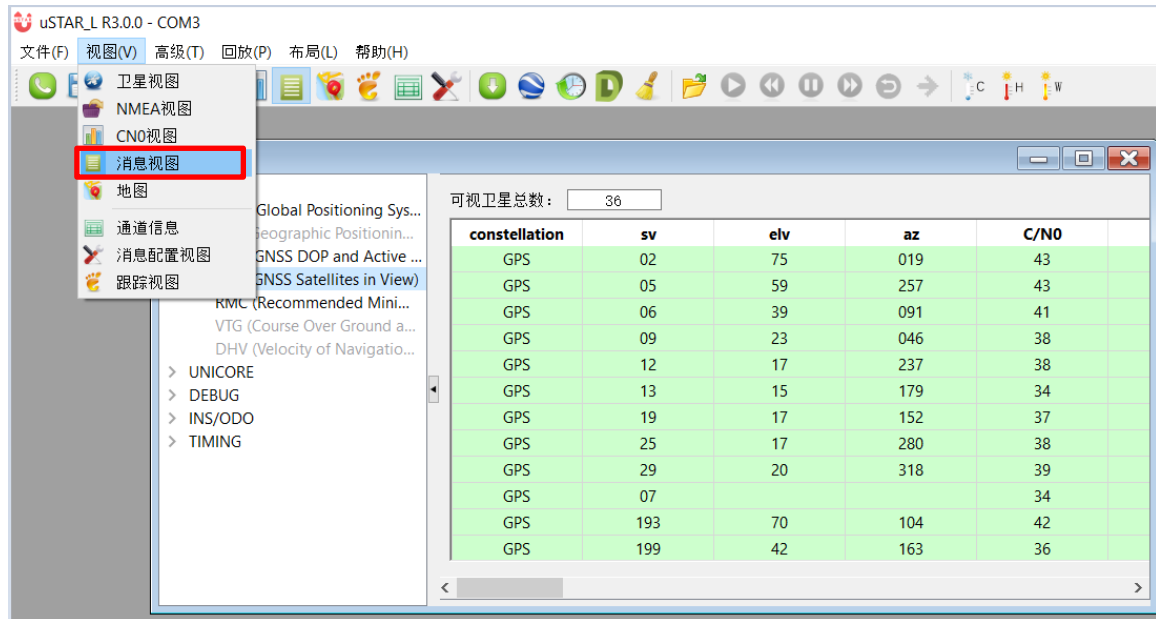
uSTAR_L R3.0.0 - COM3

文件(F) 视图(V) 高级(T) 回放(P) 布局(L) 帮助(H)

卫星视图
NMEA视图
CN0视图
消息视图
地图
通道信息
消息配置视图
跟踪视图

C H W

Global Positioning Sys...
Geographic Positionin...
GNSS DOP and Active ...
GNSS Satellites in View)
RMC (Recommended Mini...
VTG (Course Over Ground a...
DHV (Velocity of Navigatio...
> UNICORE
> DEBUG
> INS/ODO
> TIMING

可视卫星总数： 36

| constellation | sv | elv | az | C/N0 |
|---|---|---|---|---|
| GPS | 02 | 75 | 019 | 43 |
| GPS | 05 | 59 | 257 | 43 |
| GPS | 06 | 39 | 091 | 41 |
| GPS | 09 | 23 | 046 | 38 |
| GPS | 12 | 17 | 237 | 38 |
| GPS | 13 | 15 | 179 | 34 |
| GPS | 19 | 17 | 152 | 37 |
| GPS | 25 | 17 | 280 | 38 |
| GPS | 29 | 20 | 318 | 39 |
| GPS | 07 | | | 34 |
| GPS | 193 | 70 | 104 | 42 |
| GPS | 199 | 42 | 163 | 36 |